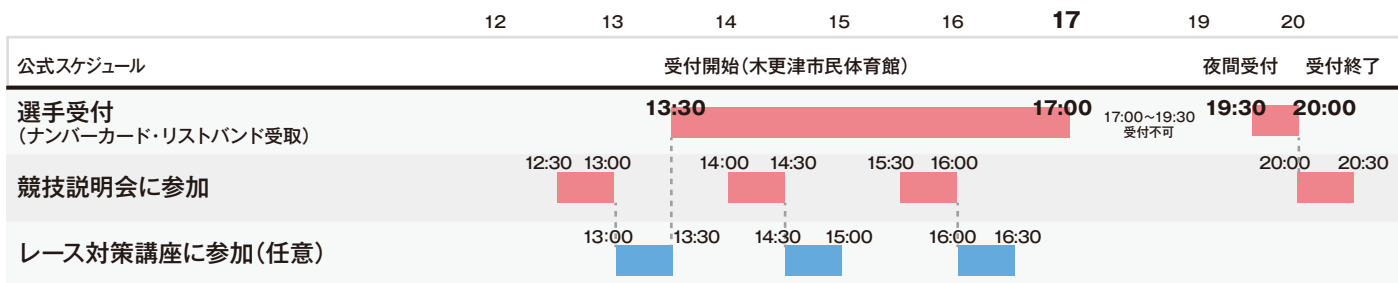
12 13 14 15 16 17 19 20

公式スケジュール

受付開始（木更津市民体育館）

夜間受付 受付終了

選手受付
（ナンバーカード・リストバンド受取）

13:30 17:00 17:00〜19:30 受付不可 19:30 20:00

12:30 13:00 14:00 14:30 15:30 16:00 20:00 20:30

競技説明会に参加

13:00 13:30 14:30 15:00 16:00 16:30

レース対策講座に参加（任意）